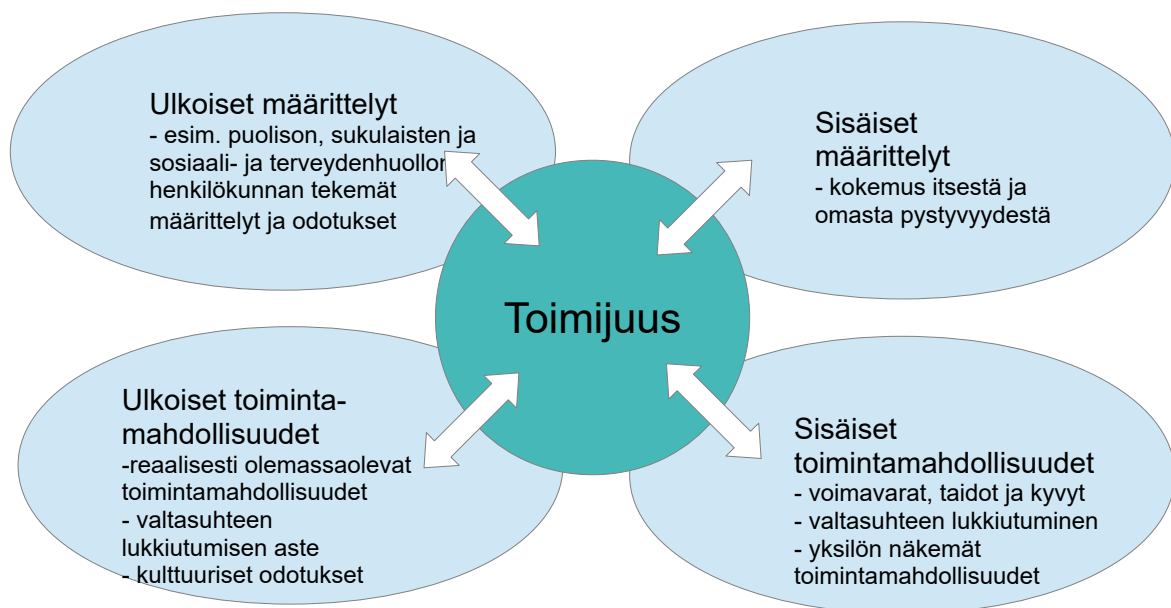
Ulkoiset määrittelyt
- esim. puolison, sukulaisten ja sosiaali- ja terveydenhuollon henkilökunnan tekemät määrittelyt ja odotukset

Sisäiset määrittelyt
- kokemus itsestä ja omasta pystyvyydestä

Toimijuus

Ulkoiset toiminta-mahdollisuudet
-reaalisesti olemassaolevat toimintamahdollisuudet
- valtasuhteen lukkiutumisen aste
- kulttuuriset odotukset

Sisäiset toimintamahdollisuudet
- voimavarat, taidot ja kyvyt
- valtasuhteen lukkiutuminen
- yksilön näkemät toimintamahdollisuudet